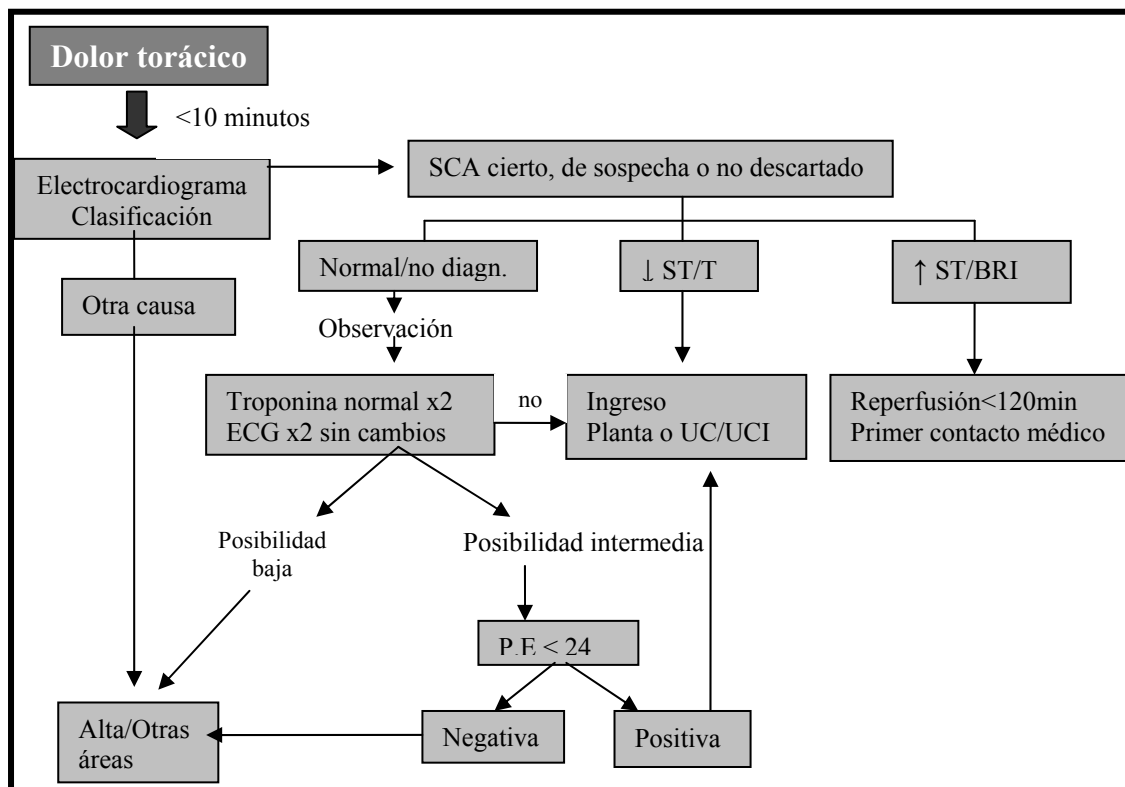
Dolor torácico

<10 minutos

Electrocardiograma
Clasificación

SCA cierto, de sospecha o no descartado

Normal/no diagn.

↓ ST/T

↑ ST/BRI

Otra causa

Observación

Troponina normal x2
ECG x2 sin cambios

no

Ingreso
Planta o UC/UCI

Reperfusión<120min
Primer contacto médico

Posibilidad baja

Posibilidad intermedia

P.E. < 24

Negativa

Positiva

Alta/Otras áreas